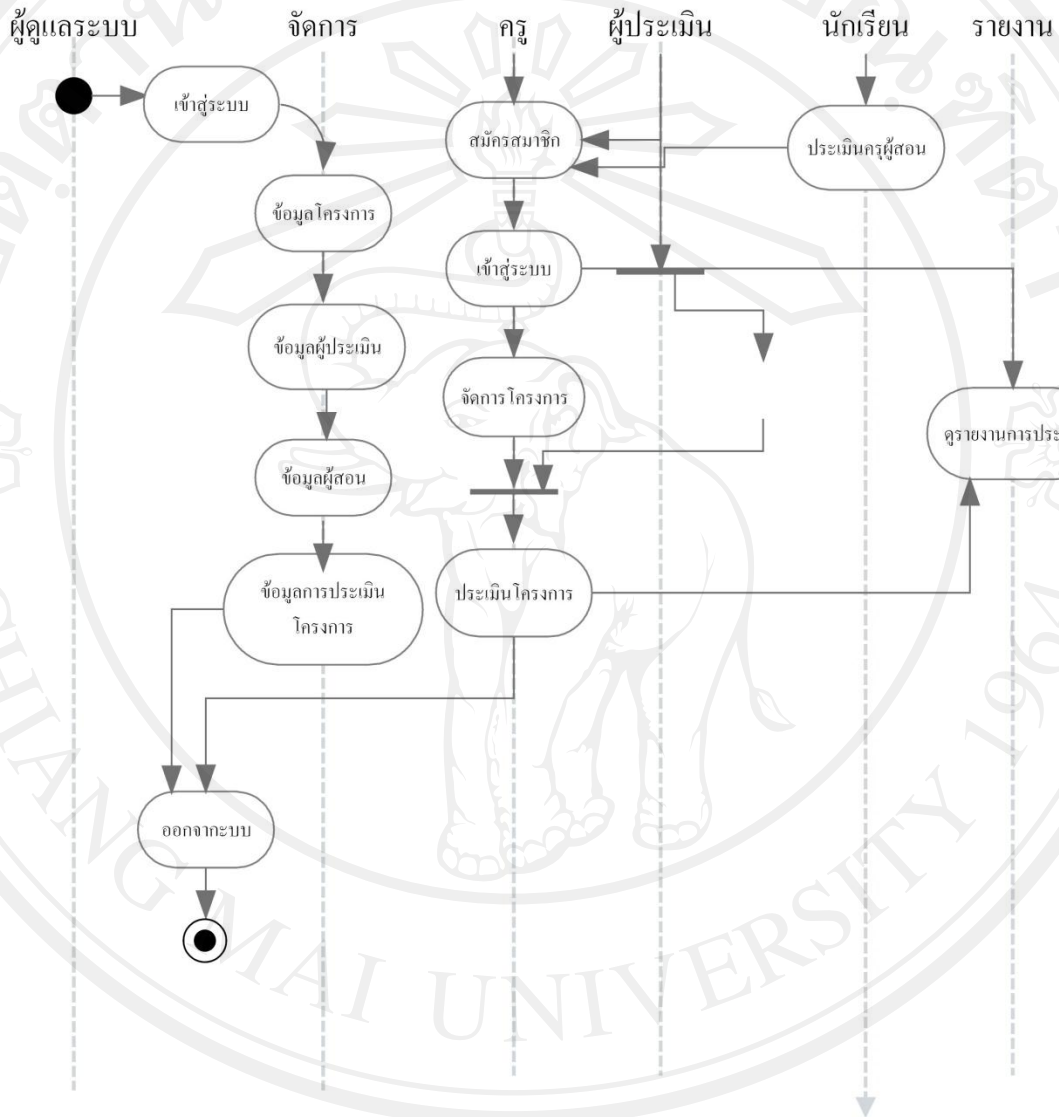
ผู้ดูแลระบบ จัดการ ครู ผู้ประเมิน นักเรียน รายงาน

เข้าสู่ระบบ

สมัครสมาชิก

ประเมินครูผู้สอน

ข้อมูลโครงการ

เข้าสู่ระบบ

ข้อมูลผู้ประเมิน

จัดการโครงการ

ดูรายงานการประ

ข้อมูลผู้สอน

ข้อมูลการประเมินโครงการ

ประเมินโครงการ

ออกจากะบบ

CHIANG MAI UNIVERSITY